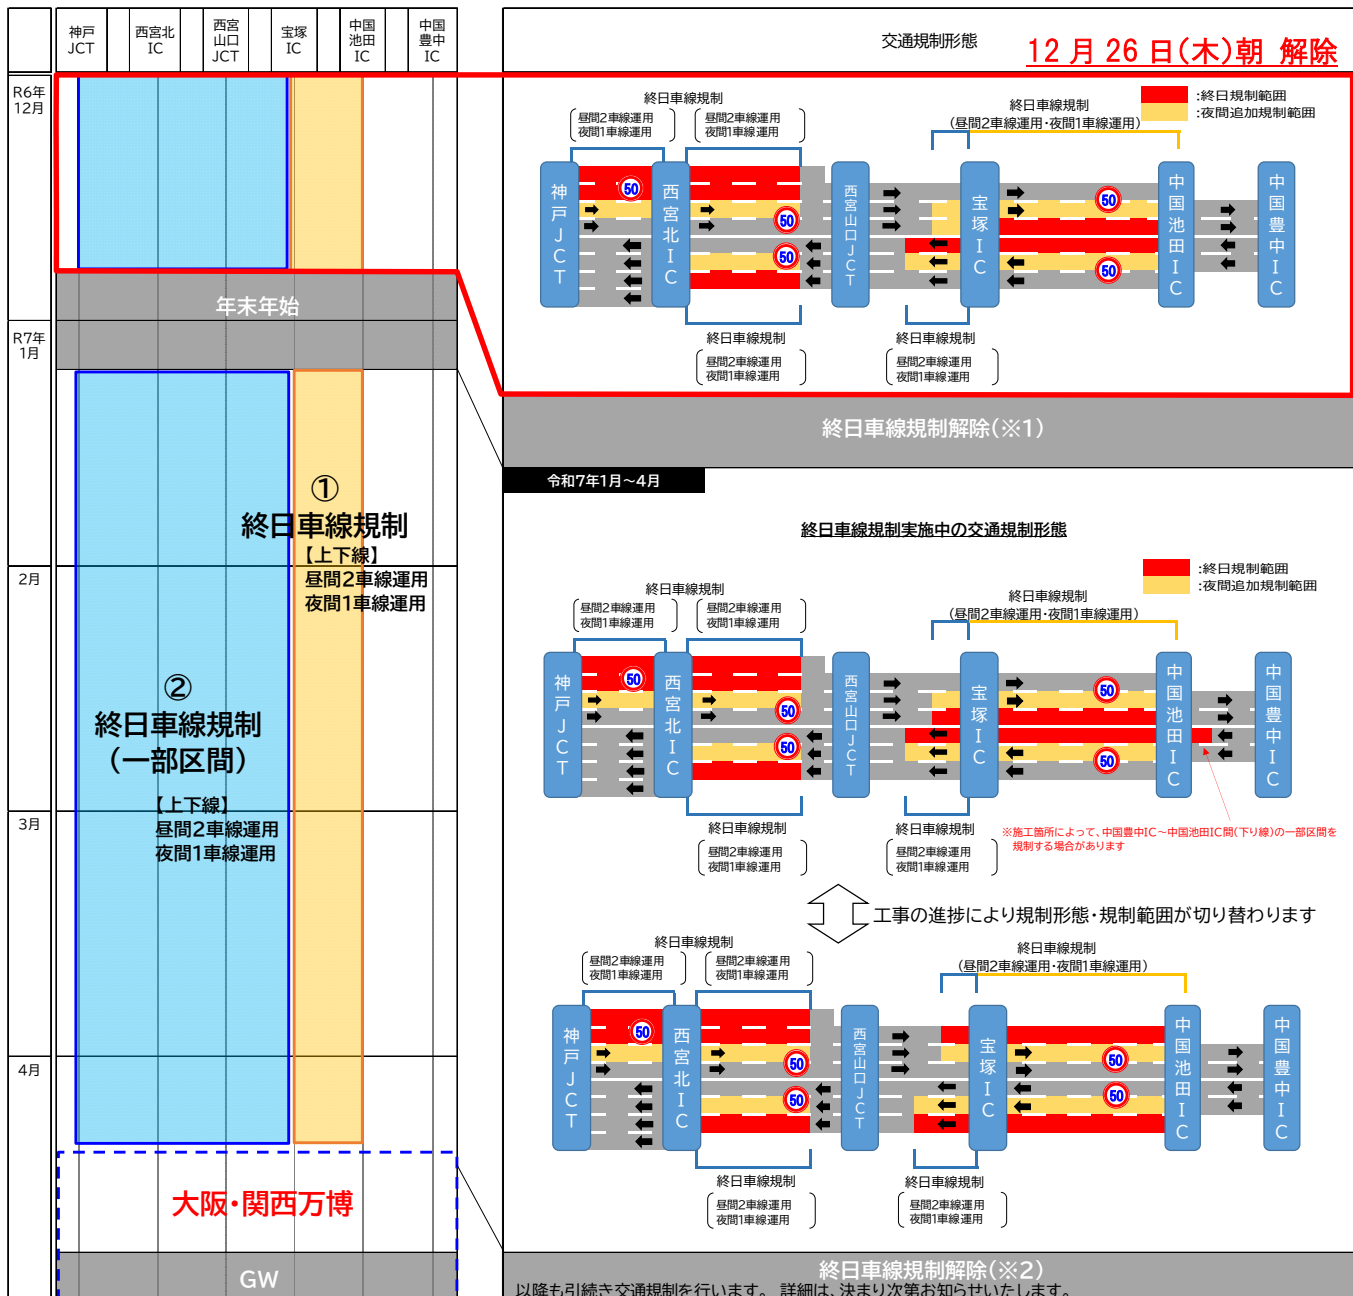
神戸JCT | 西宮北IC | 西宮山口JCT | 宝塚IC | 中国池田IC | 中国豊中IC

R6年12月

年末年始

R7年1月

2月

3月

4月

①
終日車線規制
【上下線】
昼間2車線運用
夜間1車線運用

②
終日車線規制
（一部区間）
【上下線】
昼間2車線運用
夜間1車線運用

大阪・関西万博

GW

交通規制形態

12月26日(木)朝 解除

:終日規制範囲
:夜間追加規制範囲

終日車線規制
昼間2車線運用
夜間1車線運用
昼間2車線運用
夜間1車線運用

終日車線規制
（昼間2車線運用・夜間1車線運用）

神戸JCT 西宮北IC 西宮山口JCT 宝塚IC 中国池田IC 中国豊中IC

50

終日車線規制
昼間2車線運用
夜間1車線運用

終日車線規制
昼間2車線運用
夜間1車線運用

終日車線規制解除(※1)

令和7年1月～4月

終日車線規制実施中の交通規制形態

:終日規制範囲
:夜間追加規制範囲

終日車線規制
昼間2車線運用
夜間1車線運用
昼間2車線運用
夜間1車線運用

終日車線規制
（昼間2車線運用・夜間1車線運用）

神戸JCT 西宮北IC 西宮山口JCT 宝塚IC 中国池田IC 中国豊中IC

終日車線規制
昼間2車線運用
夜間1車線運用

終日車線規制
昼間2車線運用
夜間1車線運用

※施工箇所によって、中国豊中IC～中国池田IC間(下り線)の一部区間を規制する場合があります

工事の進捗により規制形態・規制範囲が切り替わります

終日車線規制
昼間2車線運用
夜間1車線運用
昼間2車線運用
夜間1車線運用

終日車線規制
（昼間2車線運用・夜間1車線運用）

神戸JCT 西宮北IC 西宮山口JCT 宝塚IC 中国池田IC 中国豊中IC

終日車線規制
昼間2車線運用
夜間1車線運用

終日車線規制
昼間2車線運用
夜間1車線運用

終日車線規制解除(※2)
以降も引続き交通規制を行います。詳細は、決まり次第お知らせいたします。